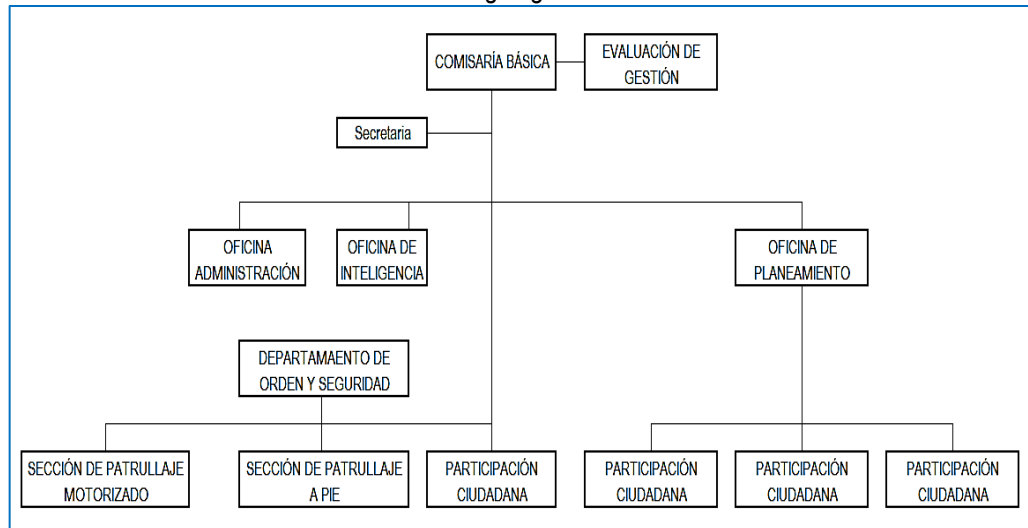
COMISARÍA BÁSICA

EVALUACIÓN DE GESTIÓN

Secretaria

OFICINA ADMINISTRACIÓN

OFICINA DE INTELIGENCIA

OFICINA DE PLANEAMIENTO

DEPARTAMAENTO DE ORDEN Y SEGURIDAD

SECCIÓN DE PATRULLAJE MOTORIZADO

SECCIÓN DE PATRULLAJE A PIE

PARTICIPACIÓN CIUDADANA

PARTICIPACIÓN CIUDADANA

PARTICIPACIÓN CIUDADANA

PARTICIPACIÓN CIUDADANA